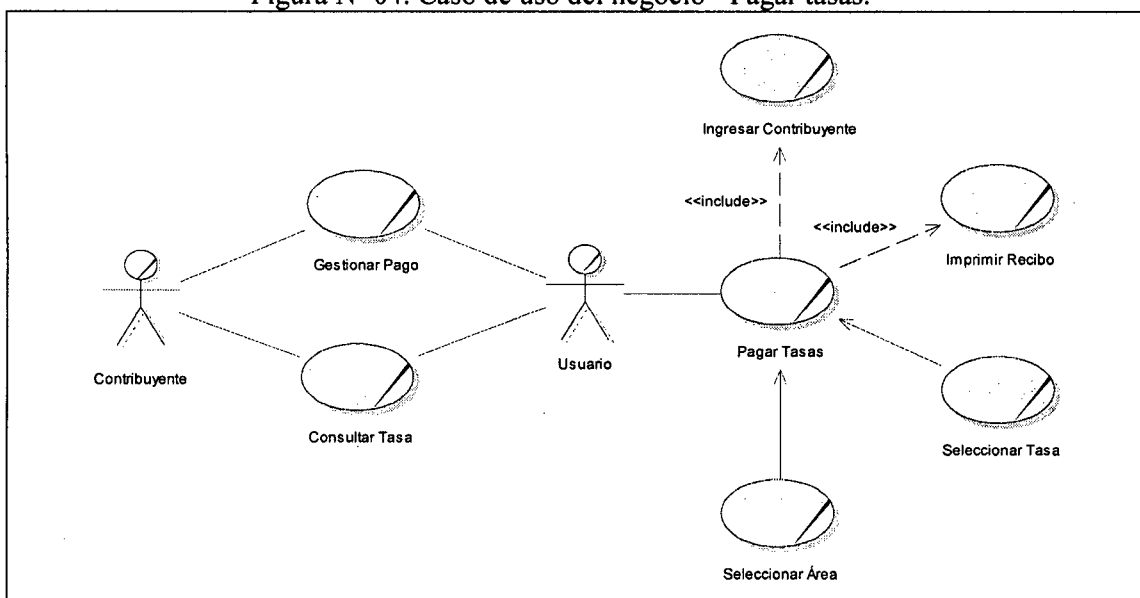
Figura N° 04: Caso de uso del negocio - Pagar tasas.

Ingresar Contribuyente

<<include>>

<<include>>

Imprimir Recibo

Gestionar Pago

Contribuyente

Usuario

Pagar Tasas

Consultar Tasa

Seleccionar Tasa

Seleccionar Área